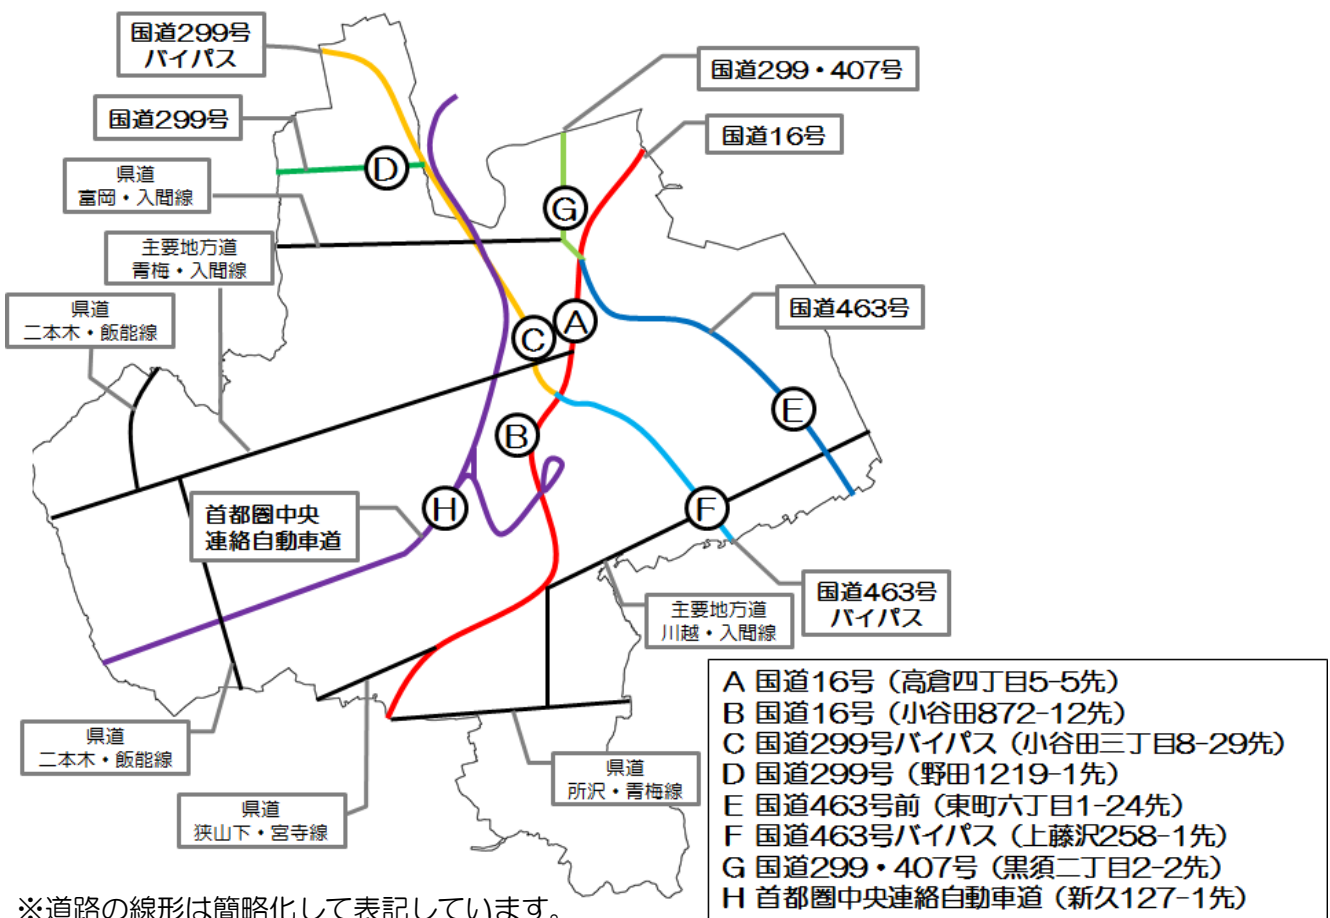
国道299号
バイパス

国道299・407号

国道299号

国道16号

県道
富岡・入間線

主要地方道
青梅・入間線

県道
二本木・飯能線

国道463号

D

G

A

C

B

E

H

F

首都圏中央
連絡自動車道

国道463号
バイパス

主要地方道
川越・入間線

県道
二本木・飯能線

県道
所沢・青梅線

県道
狭山下・宮寺線

A 国道16号（高倉四丁目5-5先）
B 国道16号（小谷田872-12先）
C 国道299号バイパス（小谷田三丁目8-29先）
D 国道299号（野田1219-1先）
E 国道463号前（東町六丁目1-24先）
F 国道463号バイパス（上藤沢258-1先）
G 国道299・407号（黒須二丁目2-2先）
H 首都圏中央連絡自動車道（新久127-1先）

※道路の線形は簡略化して表記しています。